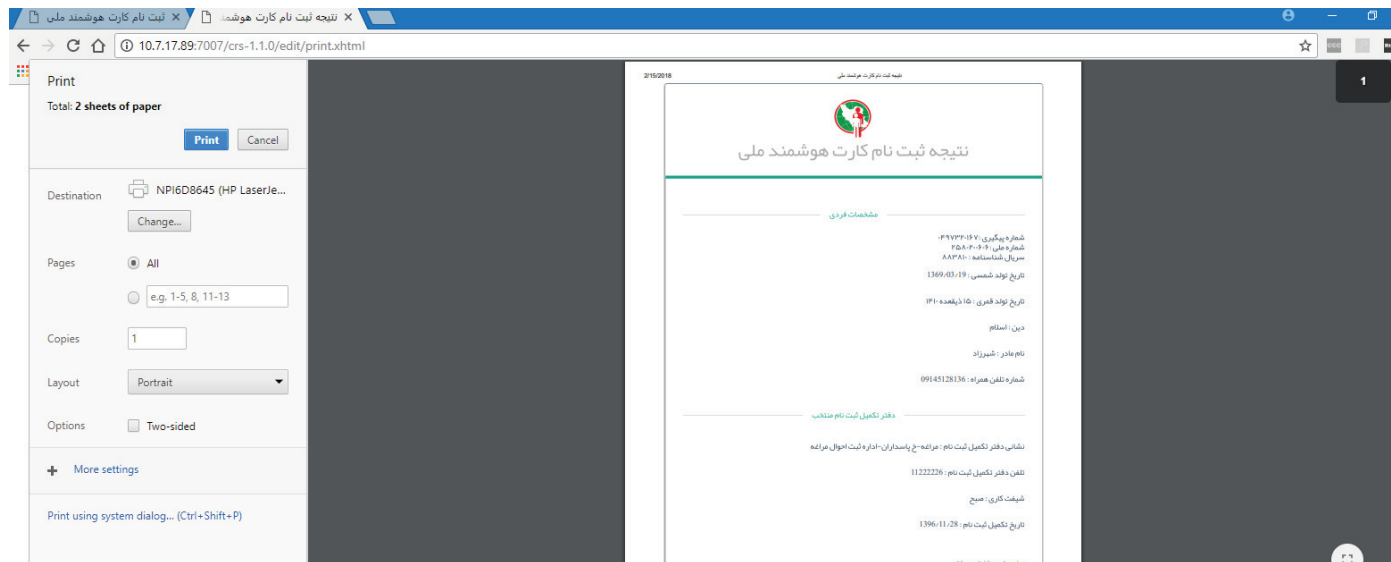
ثبت نام کارت هوشمند ملی ×
نتیجه ثبت نام کارت هوشمند ×

10.7.17.89:7007/crs-1.1.0/edit/print.xhtml

Print
Total: 2 sheets of paper
Print Cancel

Destination NPI6D8645 (HP LaserJe...
Change...

Pages All
e.g. 1-5, 8, 11-13

Copies 1

Layout Portrait

Options Two-sided

More settings

Print using system dialog... (Ctrl+Shift+P)

2/15/2018 نتیجه ثبت نام کارت هوشمند ملی

نتیجه ثبت نام کارت هوشمند ملی

مشخصات فردی

شماره پیگیری : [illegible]
شماره ملی : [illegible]
سریال شناسنامه : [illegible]

تاریخ تولد شمسی : 1369/03/19

تاریخ تولد قمری : ۱۵ ذیقعده ۱۴۱۰

دین : اسلام

نام مادر : شیرزاد

شماره تلفن همراه : 09145128136

دفتر تکمیل ثبت نام منتخب

نشانی دفتر تکمیل ثبت نام : مراغه-خ پاسداران-اداره ثبت احوال مراغه

تلفن دفتر تکمیل ثبت نام : 11222226

شیفت کاری : صبح

تاریخ تکمیل ثبت نام : 1396/11/28

1